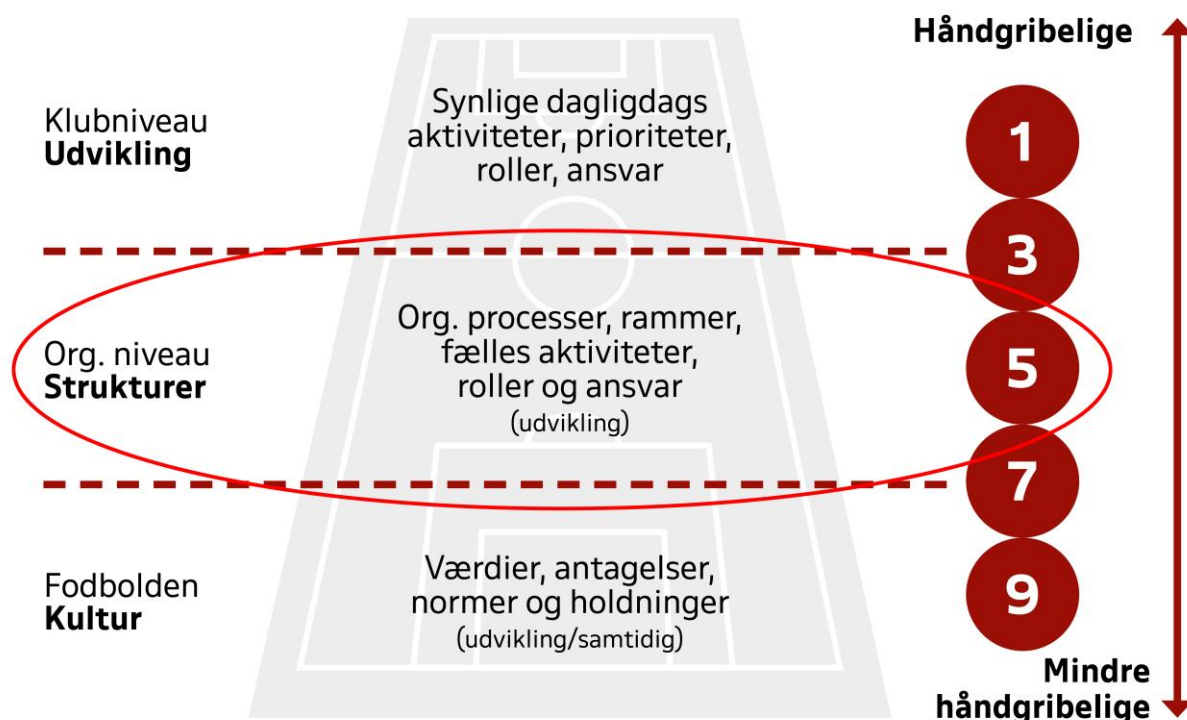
Håndgribelige

Klubniveau
**Udvikling**

Synlige dagligdags aktiviteter, prioriteter, roller, ansvar

1

3

Org. niveau
**Strukturer**

Org. processer, rammer, fælles aktiviteter, roller og ansvar
(udvikling)

5

7

Fodbolden
**Kultur**

Værdier, antagelser, normer og holdninger
(udvikling/samtidig)

9

Mindre håndgribelige